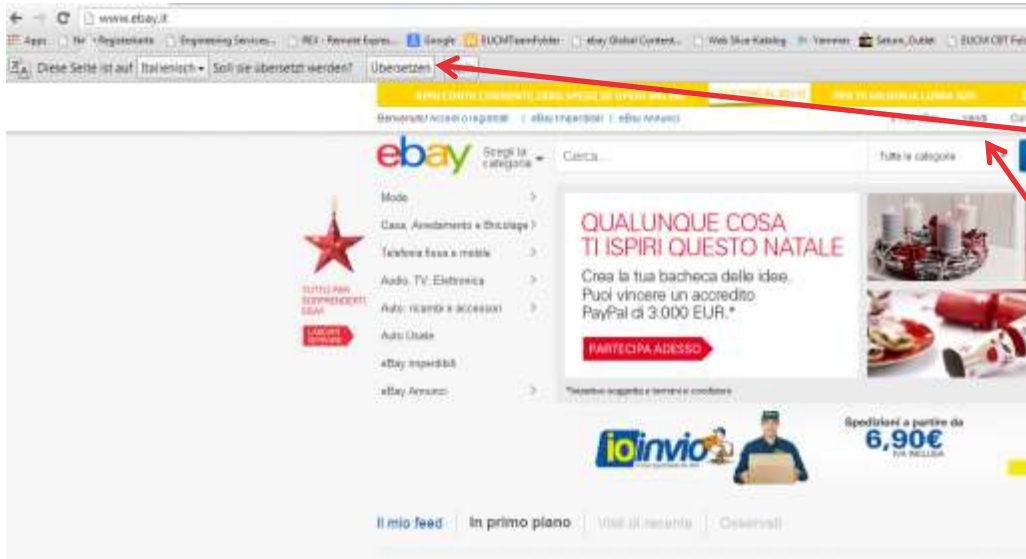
www.ebay.it

Apps | Nr · Registerkarte | Engineering Services... | REX - Remote Expres... | Google | EUCMTeamFolder | ebay Global Content... | Web Slice-Katalog | Yammer | Saturn_Outlet | EUCM CBT Feb

Diese Seite ist auf Italienisch ▾ Soll sie übersetzt werden? Übersetzen

APRI CONTO CORRENTE ZERO SPESE SE OPERI ONLINE | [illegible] | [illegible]

Benvenuto! Accedi o registrati | eBay Imperdibili | eBay Annunci | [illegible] | Vendi

ebay Scegli la categoria ▾ Cerca... Tutte le categorie

Moda
Casa, Arredamento e Bricolage
Telefonia fissa e mobile
Audio, TV, Elettronica
Auto: ricambi e accessori
Auto Usate
eBay Imperdibili
eBay Annunci

TUTTO PER SORPRENDERTI EBAY
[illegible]

QUALUNQUE COSA TI ISPIRI QUESTO NATALE
Crea la tua bacheca delle idee.
Puoi vincere un accredito PayPal di 3.000 EUR.*
PARTECIPA ADESSO
*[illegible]

ioinvio
Spedizioni a partire da
6,90€
IVA INCLUSA

Il mio feed | In primo piano | Visti di recente | Osservati